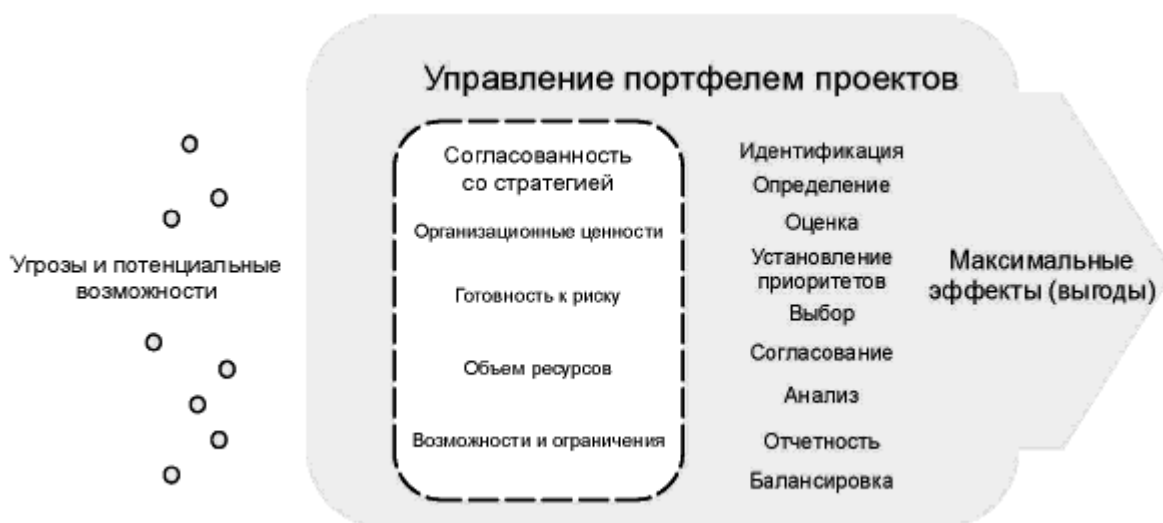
Угрозы и потенциальные возможности

Управление портфелем проектов

Согласованность со стратегией

Организационные ценности

Готовность к риску

Объем ресурсов

Возможности и ограничения

Идентификация
Определение
Оценка
Установление приоритетов
Выбор
Согласование
Анализ
Отчетность
Балансировка

Максимальные эффекты (выгоды)